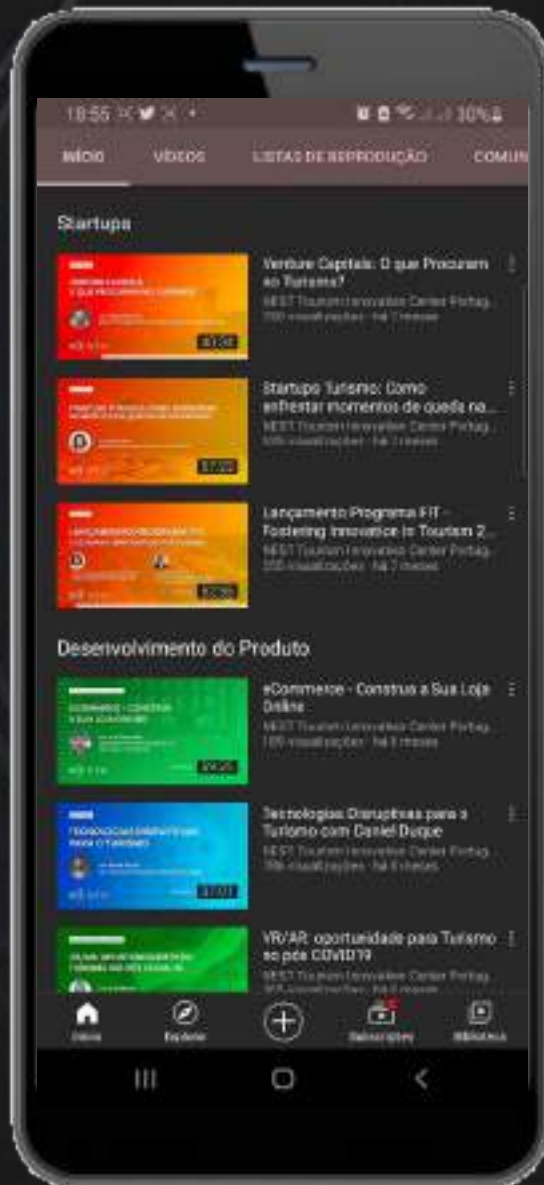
18:55 30%

INÍCIO VÍDEOS LISTAS DE REPRODUÇÃO COMUN

Startups

Venture Capitals: O que Procuram no Turismo?
NEST Tourism Innovation Center Portug...
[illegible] visualizações · há 7 meses

Startups Turismo: Como enfrentar momentos de queda na...
NEST Tourism Innovation Center Portug...
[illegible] visualizações · há 7 meses

Lançamento Programa FIT - Fostering Innovation in Tourism 2...
NEST Tourism Innovation Center Portug...
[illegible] visualizações · há 7 meses

Desenvolvimento do Produto

eCommerce - Construa a Sua Loja Online
NEST Tourism Innovation Center Portug...
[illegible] visualizações · há 8 meses

Tecnologias Disruptivas para o Turismo com Daniel Duque
NEST Tourism Innovation Center Portug...
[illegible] visualizações · há 8 meses

VR/AR: oportunidade para Turismo no pós COVID19
NEST Tourism Innovation Center Portug...
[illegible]

Início Explorar Subscrições Biblioteca